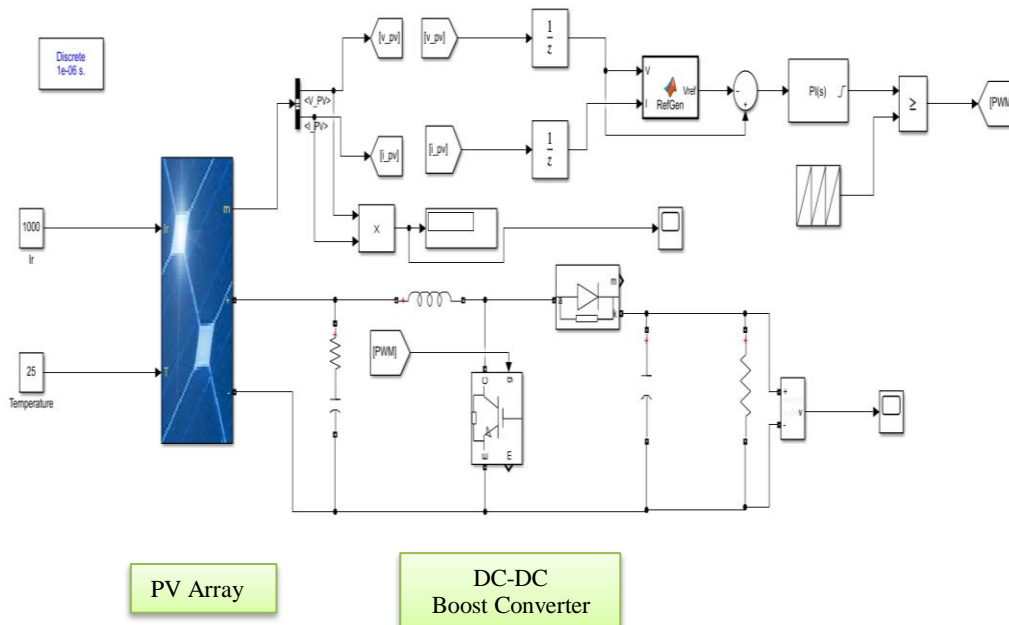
Discrete
1e-06 s.

[v_pv]

[v_pv]

$\frac{1}{z}$

V

I

RefGen

Vref

-

+

PI(s)

≥

[PWM

<V_PV>

<I_PV>

[i_pv]

[i_pv]

$\frac{1}{z}$

m

X

1000
Ir

25
Temperature

m

k

[PWM]

g

C

E

+

-

v

PV Array

DC-DC
Boost Converter